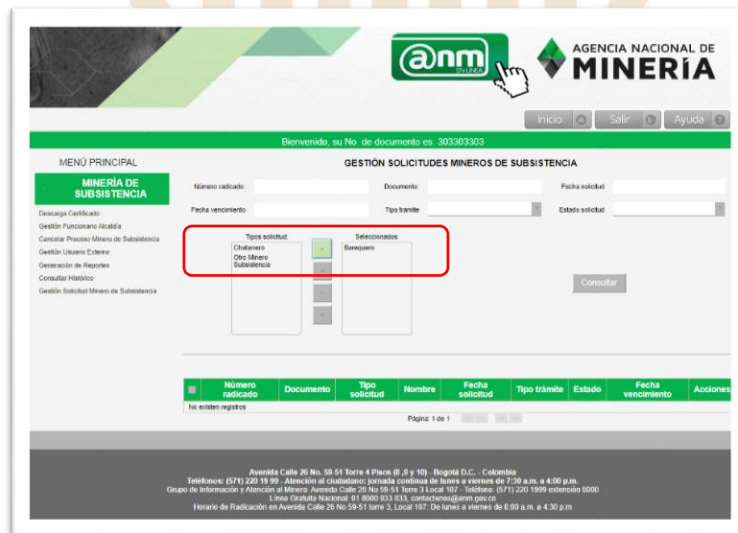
@nm EN LÍNEA

AGENCIA NACIONAL DE MINERÍA

Inicio Salir Ayuda

Bienvenido, su No. de documento es: 303303303

MENÚ PRINCIPAL

MINERÍA DE SUBSISTENCIA

Descarga Certificado
Gestión Funcionario Alcaldía
Cancelar Proceso Minero de Subsistencia
Gestión Usuario Externo
Generación de Reportes
Consultar Histórico
Gestión Solicitud Minero de Subsistencia

GESTIÓN SOLICITUDES MINEROS DE SUBSISTENCIA

Número radicado
Documento
Fecha solicitud
Fecha vencimiento
Tipo tramite
Estado solicitud

Tipos solicitud:
Chatarrero
Otro Minero Subsistencia

Seleccionados:
Barequero

Consultar

| Número radicado | Documento | Tipo solicitud | Nombre | Fecha solicitud | Tipo trámite | Estado | Fecha vencimiento | Acciones |
|---|---|---|---|---|---|---|---|---|
| No existen registros | | | | | | | | |

Página: 1 de 1

Avenida Calle 26 No. 59-51 Torre 4 Pisos (8 ,9 y 10) - Bogotá D.C. - Colombia
Teléfonos: (571) 220 19 99 - Atención al ciudadano: jornada continua de lunes a viernes de 7:30 a.m. a 4:00 p.m.
Grupo de Información y Atención al Minero: Avenida Calle 26 No 59-51 Torre 3 Local 107 - Teléfono: (571) 220 1999 extensión 6000
Línea Gratuita Nacional: 01 8000 933 833, contactenos@anm.gov.co
Horario de Radicación en Avenida Calle 26 No 59-51 torre 3, Local 107: De lunes a viernes de 8:00 a.m. a 4:30 p.m